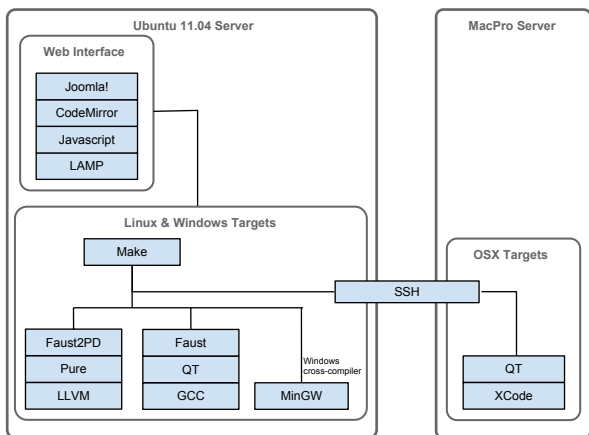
Ubuntu 11.04 Server

Web Interface

Joomla!

CodeMirror

Javascript

LAMP

Linux & Windows Targets

Make

Faust2PD

Pure

LLVM

Faust

QT

GCC

Windows cross-compiler

MinGW

SSH

MacPro Server

OSX Targets

QT

XCode